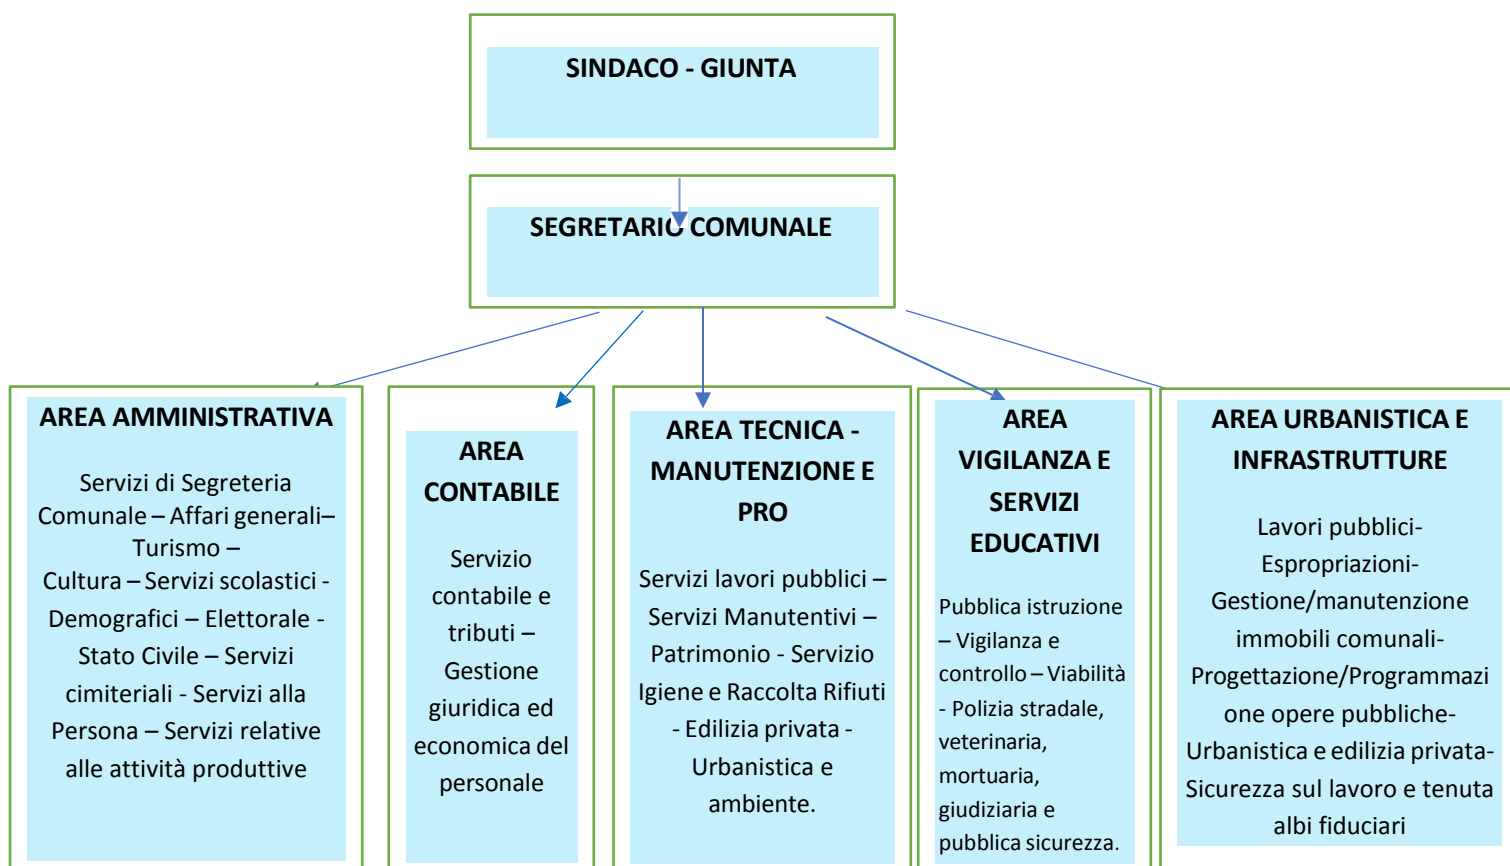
SINDACO - GIUNTA

SEGRETARIO COMUNALE

AREA AMMINISTRATIVA

Servizi di Segreteria Comunale – Affari generali– Turismo – Cultura – Servizi scolastici - Demografici – Elettorale - Stato Civile – Servizi cimiteriali - Servizi alla Persona – Servizi relative alle attività produttive

AREA CONTABILE

Servizio contabile e tributi – Gestione giuridica ed economica del personale

AREA TECNICA - MANUTENZIONE E PRO

Servizi lavori pubblici – Servizi Manutentivi – Patrimonio - Servizio Igiene e Raccolta Rifiuti - Edilizia privata - Urbanistica e ambiente.

AREA VIGILANZA E SERVIZI EDUCATIVI

Pubblica istruzione – Vigilanza e controllo – Viabilità - Polizia stradale, veterinaria, mortuaria, giudiziaria e pubblica sicurezza.

AREA URBANISTICA E INFRASTRUTTURE

Lavori pubblici- Espropriazioni- Gestione/manutenzione immobili comunali- Progettazione/Programmazione opere pubbliche- Urbanistica e edilizia privata- Sicurezza sul lavoro e tenuta albi fiduciari